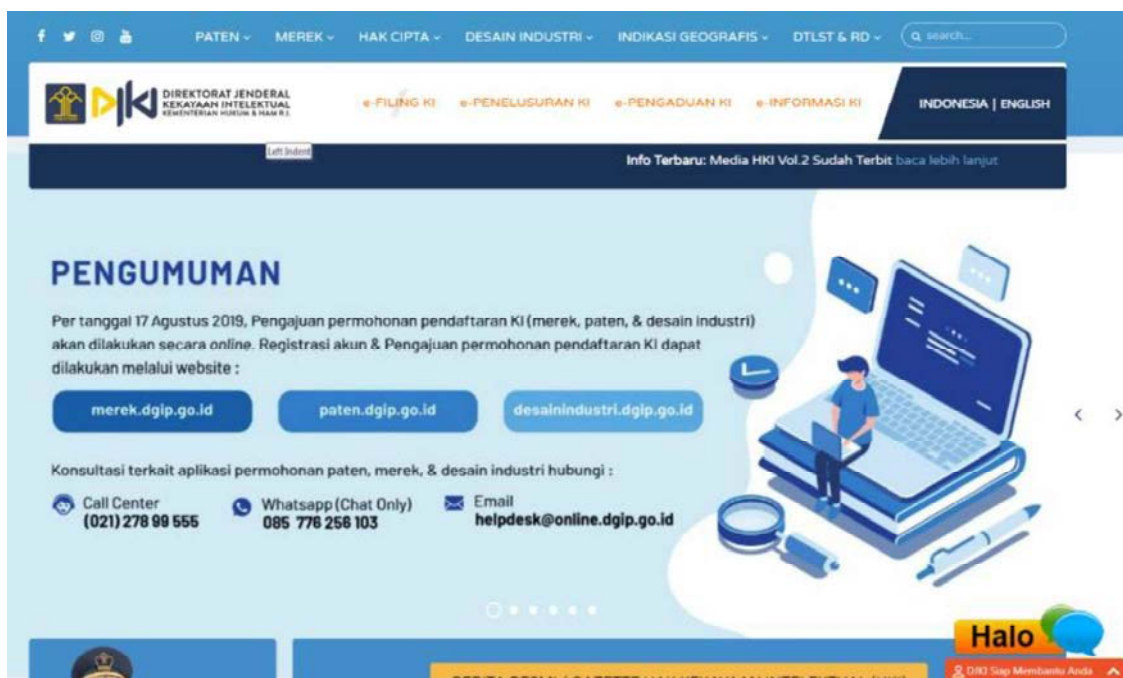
PATEN ⌄ MEREK ⌄ HAK CIPTA ⌄ DESAIN INDUSTRI ⌄ INDIKASI GEOGRAFIS ⌄ DTLST & RD ⌄ search...

DJKI DIREKTORAT JENDERAL KEKAYAAN INTELEKTUAL KEMENTERIAN HUKUM & HAM R.I.

e-FILING KI e-PENELUSURAN KI e-PENGADUAN KI e-INFORMASI KI

INDONESIA | ENGLISH

Left Indent

Info Terbaru: Media HKI Vol.2 Sudah Terbit baca lebih lanjut

PENGUMUMAN

Per tanggal 17 Agustus 2019, Pengajuan permohonan pendaftaran KI (merek, paten, & desain industri) akan dilakukan secara online. Registrasi akun & Pengajuan permohonan pendaftaran KI dapat dilakukan melalui website :

merek.dgip.go.id paten.dgip.go.id desainindustri.dgip.go.id

Konsultasi terkait aplikasi permohonan paten, merek, & desain industri hubungi :

Call Center (021) 278 99 555

Whatsapp (Chat Only) 085 776 256 103

Email helpdesk@online.dgip.go.id

Halo

DJKI Siap Membantu Anda

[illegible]